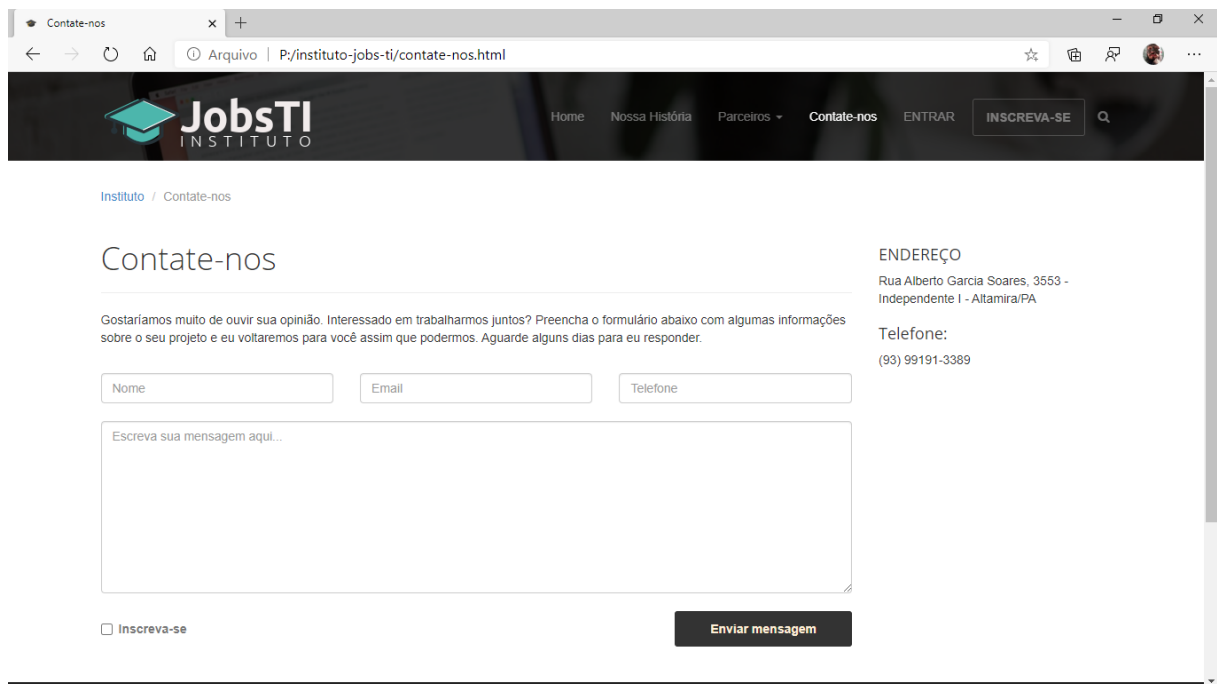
Contate-nos × +

Arquivo | P:/instituto-jobs-ti/contate-nos.html

JobsTI INSTITUTO

Home Nossa História Parceiros Contate-nos ENTRAR INSCREVA-SE

Instituto / Contate-nos

Contate-nos

Gostaríamos muito de ouvir sua opinião. Interessado em trabalharmos juntos? Preencha o formulário abaixo com algumas informações sobre o seu projeto e eu voltaremos para você assim que podermos. Aguarde alguns dias para eu responder.

Nome

Email

Telefone

Escreva sua mensagem aqui...

Inscreva-se

Enviar mensagem

ENDEREÇO

Rua Alberto Garcia Soares, 3553 - Independente I - Altamira/PA

Telefone:

(93) 99191-3389